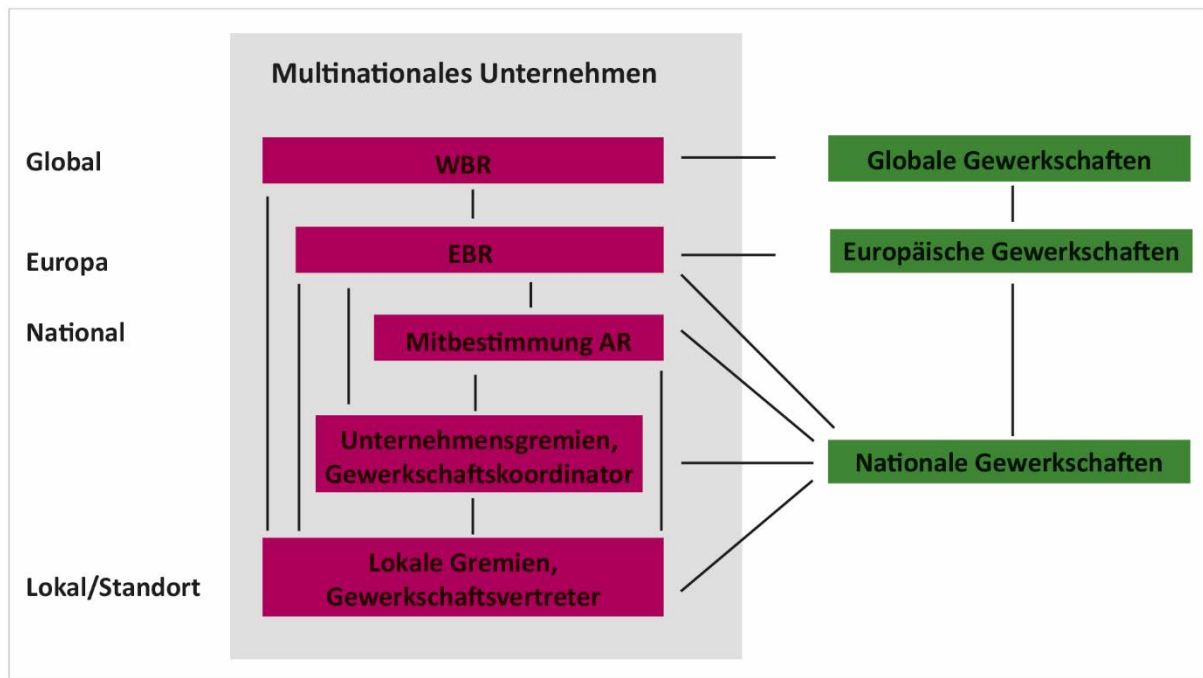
Multinationales Unternehmen

Global

WBR

Globale Gewerkschaften

Europa

EBR

Europäische Gewerkschaften

National

Mitbestimmung AR

Unternehmensgremien, Gewerkschaftskoordinator

Nationale Gewerkschaften

Lokal/Standort

Lokale Gremien, Gewerkschaftsvertreter